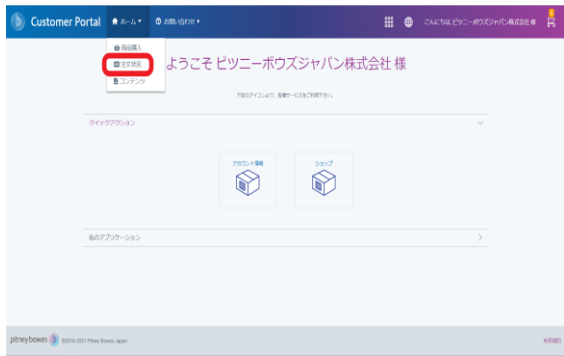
Customer Portal ホーム ▾ お問い合わせ ▾

こんにちは, ピツニーボウズジャパン株式会社 様

商品購入
注文状況
コンテンツ

ようこそ ピツニーボウズジャパン株式会社 様

下記のアイコンより、各種サービスをご利用下さい。

クイックアクション

アカウント情報

ショップ

私のアプリケーション

pitney bowes ©2019-2021 Pitney Bowes Japan

利用規約